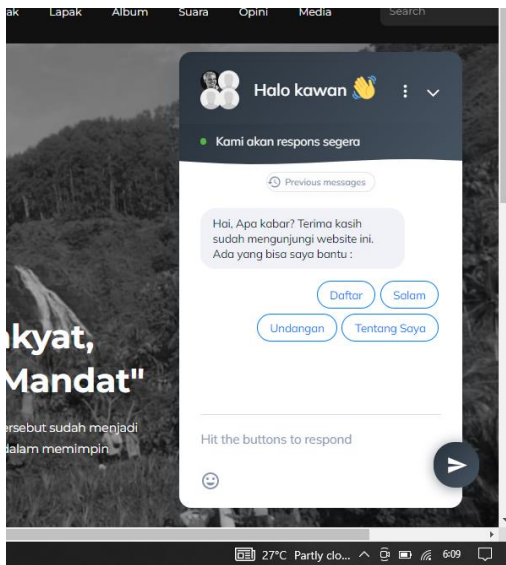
ak Lapak Album Suara Opini Media Search

Halo kawan 👋

Kami akan respons segera

Previous messages

Hai, Apa kabar? Terima kasih sudah mengunjungi website ini. Ada yang bisa saya bantu :

Daftar
Salam
Undangan
Tentang Saya

kyat,
Mandat"

ersebut sudah menjadi
dalam memimpin

Hit the buttons to respond

27°C Partly clo... 6:09